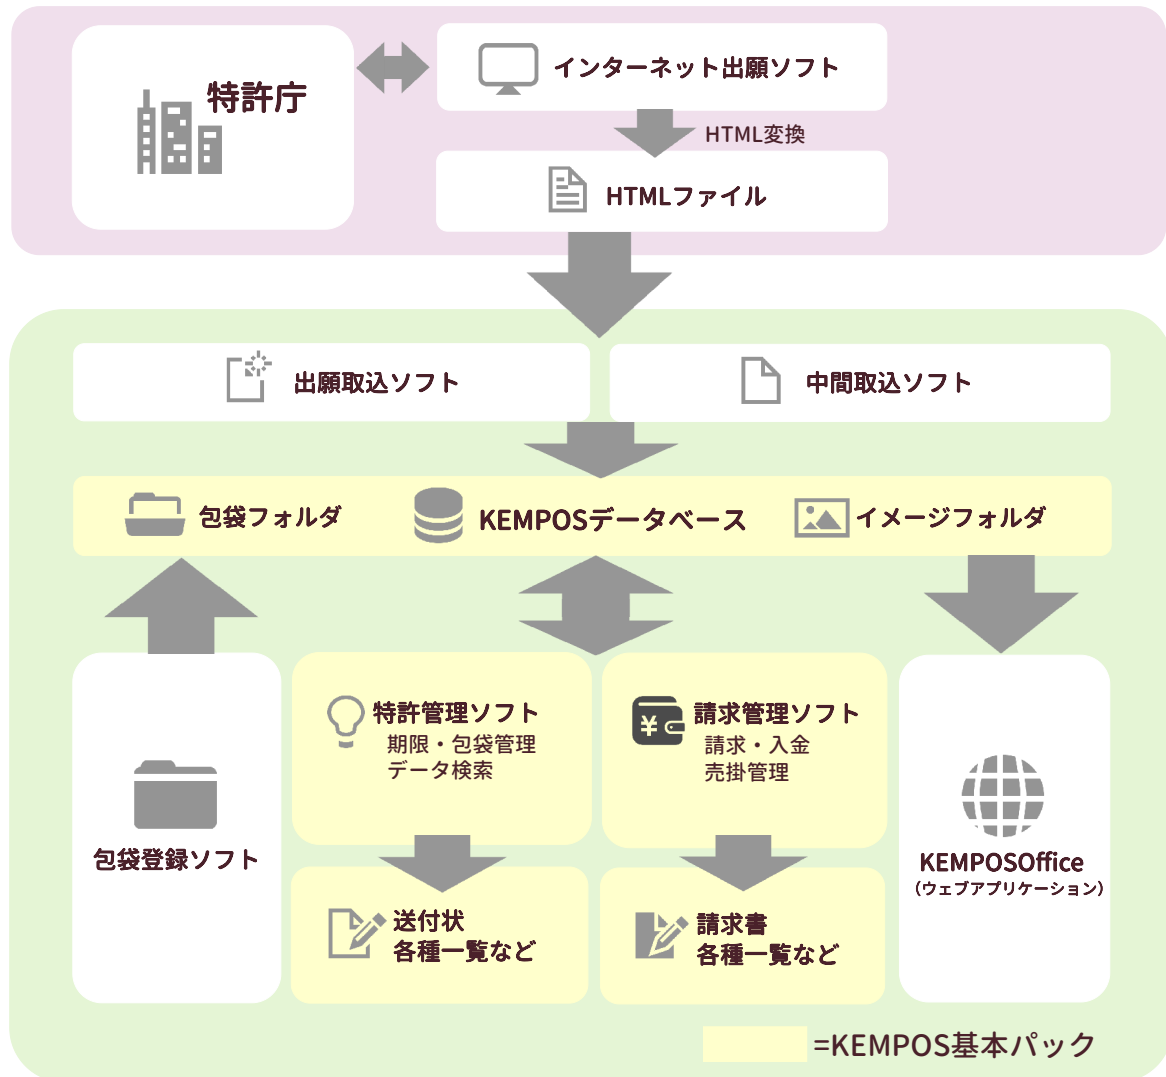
特許庁

インターネット出願ソフト

HTML変換

HTMLファイル

出願取込ソフト

中間取込ソフト

包袋フォルダ

KEMPOSデータベース

イメージフォルダ

包袋登録ソフト

特許管理ソフト
期限・包袋管理
データ検索

請求管理ソフト
請求・入金
売掛管理

KEMPOSOffice
（ウェブアプリケーション）

送付状
各種一覧など

請求書
各種一覧など

=KEMPOS基本パック